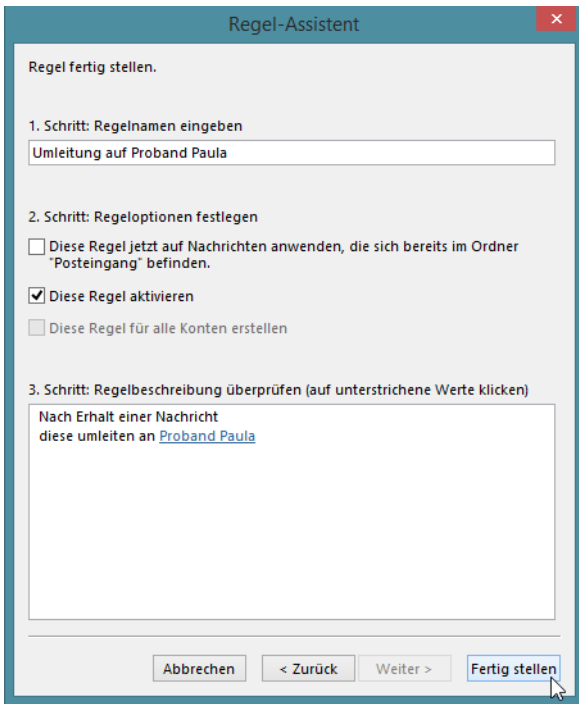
Regel-Assistent

Regel fertig stellen.

1. Schritt: Regelnamen eingeben

Umleitung auf Proband Paula

2. Schritt: Regeloptionen festlegen

Diese Regel jetzt auf Nachrichten anwenden, die sich bereits im Ordner "Posteingang" befinden.

Diese Regel aktivieren

Diese Regel für alle Konten erstellen

3. Schritt: Regelbeschreibung überprüfen (auf unterstrichene Werte klicken)

Nach Erhalt einer Nachricht
diese umleiten an Proband Paula

Abbrechen

< Zurück

Weiter >

Fertig stellen